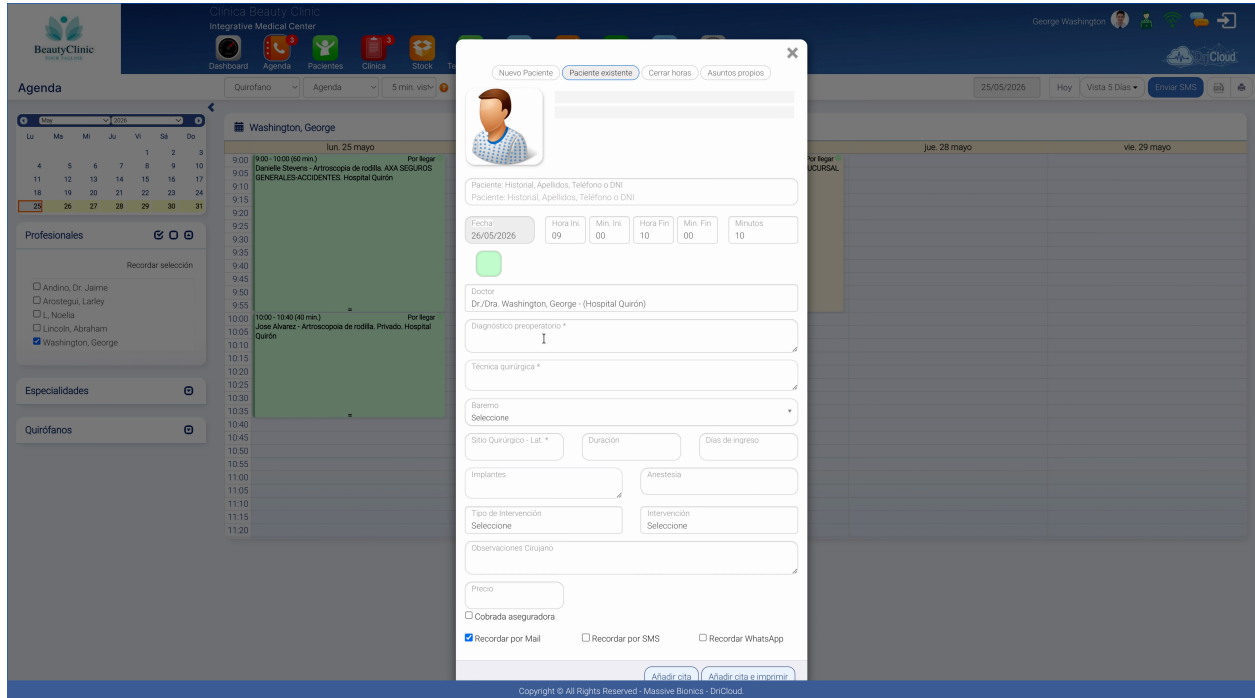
BeautyClinic

Clinica Beauty Clinic
Integrative Medical Center

Dashboard Agenda Pacientes Clínica Stock

George Washington

DriCloud

Agenda

Quirofano Agenda 5 min. vista

25/05/2026 Hoy Vista 5 Días Enviar SMS

May 2026

| Lu | Ma | Mi | Ju | Vi | Sá | Do |
|---|---|---|---|---|---|---|
| | | | | 1 | 2 | 3 |
| 4 | 5 | 6 | 7 | 8 | 9 | 10 |
| 11 | 12 | 13 | 14 | 15 | 16 | 17 |
| 18 | 19 | 20 | 21 | 22 | 23 | 24 |
| 25 | 26 | 27 | 28 | 29 | 30 | 31 |

Profesionales

Recordar selección

Andino, Dr. Jaime
Arostegui, Larley
L, Noelia
Lincoln, Abraham
Washington, George

Especialidades

Quirófanos

Washington, George

lun. 25 mayo

jue. 28 mayo

vie. 29 mayo

9:00 9:05 9:10 9:15 9:20 9:25 9:30 9:35 9:40 9:45 9:50 9:55 10:00 10:05 10:10 10:15 10:20 10:25 10:30 10:35 10:40 10:45 10:50 10:55 11:00 11:05 11:10 11:15 11:20

9:00 - 10:00 (60 min.) Por llegar
Danielle Stevens - Artroscopia de rodilla. AXA SEGUROS GENERALES-ACCIDENTES. Hospital Quirón

10:00 - 10:40 (40 min.) Por llegar
Jose Alvarez - Artroscopia de rodilla. Privado. Hospital Quirón

Por llegar
UCURSAL

Nuevo Paciente Paciente existente Cerrar horas Asuntos propios

Paciente: Historial, Apellidos, Teléfono o DNI
Paciente: Historial, Apellidos, Teléfono o DNI

Fecha 26/05/2026
Hora Ini. 09
Min. Ini. 00
Hora Fin 10
Min. Fin 00
Minutos 10

Doctor
Dr./Dra. Washington, George - (Hospital Quirón)

Diagnóstico preoperatorio *

Técnica quirúrgica *

Baremo
Seleccione

Sitio Quirúrgico - Lat. *
Duración
Días de ingreso

Implantes
Anestesia

Tipo de Intervención
Seleccione
Intervención
Seleccione

Observaciones Cirujano

Precio

Cobrada aseguradora

Recordar por Mail
Recordar por SMS
Recordar WhatsApp

Añadir cita
Añadir cita e imprimir

Copyright © All Rights Reserved - Massive Bionics - DriCloud.